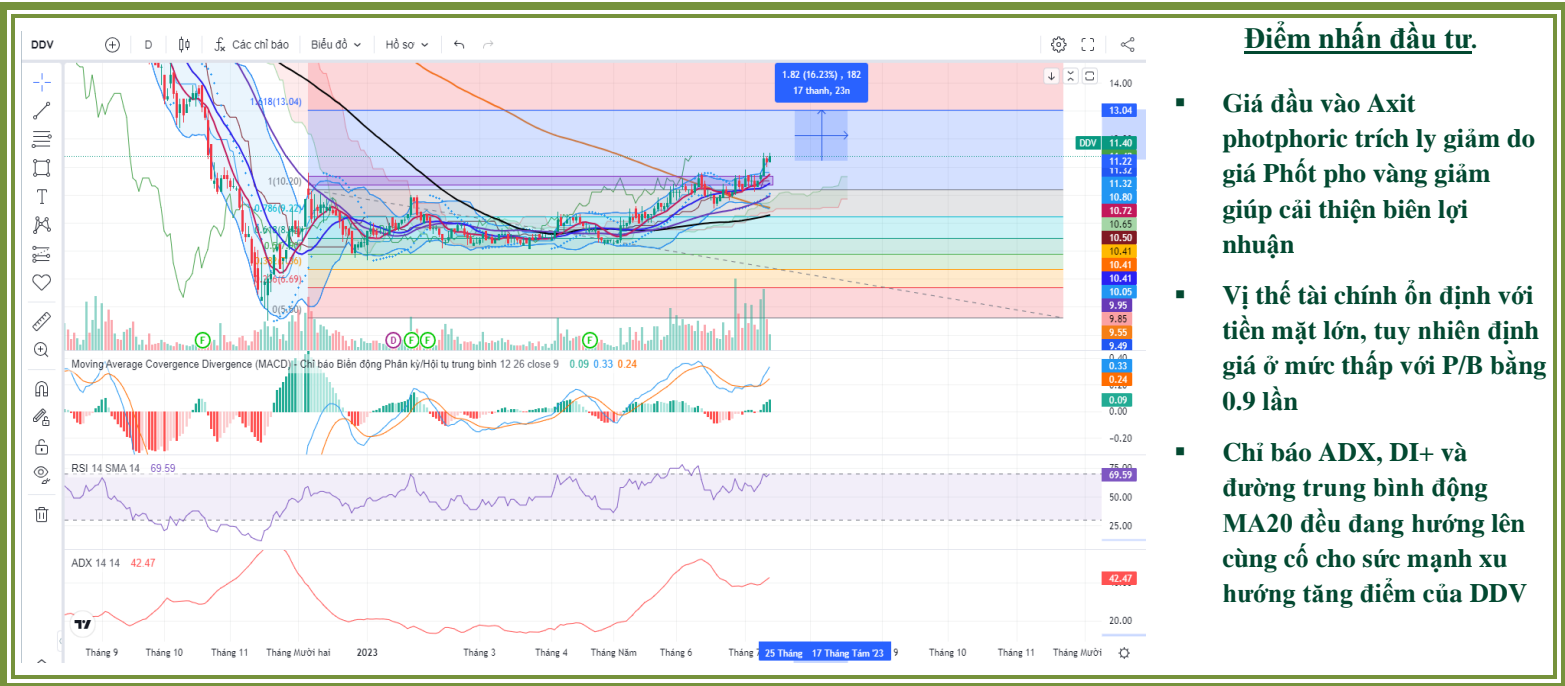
DDV D Các chỉ báo Biểu đồ Hồ sơ

1.82 (16.23%) , 182
17 thanh, 23n

1.618(13.04)
1(10.20)
0.786(9.22)
0.618(8.45)
0.5
0.382
0.236(6.69)
0(5.60)

14.00
13.04
DDV 11.40
11.22
11.32
11.32
10.80
10.72
10.65
10.50
10.41
10.41
10.41
10.05
9.95
9.85
9.55
9.49

Moving Average Covergence Divergence (MACD) - Chỉ báo Biến động Phân kỳ/Hội tụ trung bình 12 26 close 9 0.09 0.33 0.24

0.33
0.24
0.09
0.00
-0.20

RSI 14 SMA 14 69.59

75.00
69.59
50.00
25.00

ADX 14 14 42.47

42.47
20.00

Tháng 9 Tháng 10 Tháng 11 Tháng Mười hai 2023 Tháng 3 Tháng 4 Tháng Năm Tháng 6 Tháng 7 25 Tháng 17 Tháng Tám '23 9 Tháng 10 Tháng 11 Tháng Mười

Điểm nhấn đầu tư.

▪ Giá đầu vào Axit photphoric trích ly giảm do giá Phốt pho vàng giảm giúp cải thiện biên lợi nhuận

▪ Vị thế tài chính ổn định với tiền mặt lớn, tuy nhiên định giá ở mức thấp với P/B bằng 0.9 lần

▪ Chỉ báo ADX, DI+ và đường trung bình động MA20 đều đang hướng lên cùng cố cho sức mạnh xu hướng tăng điểm của DDV